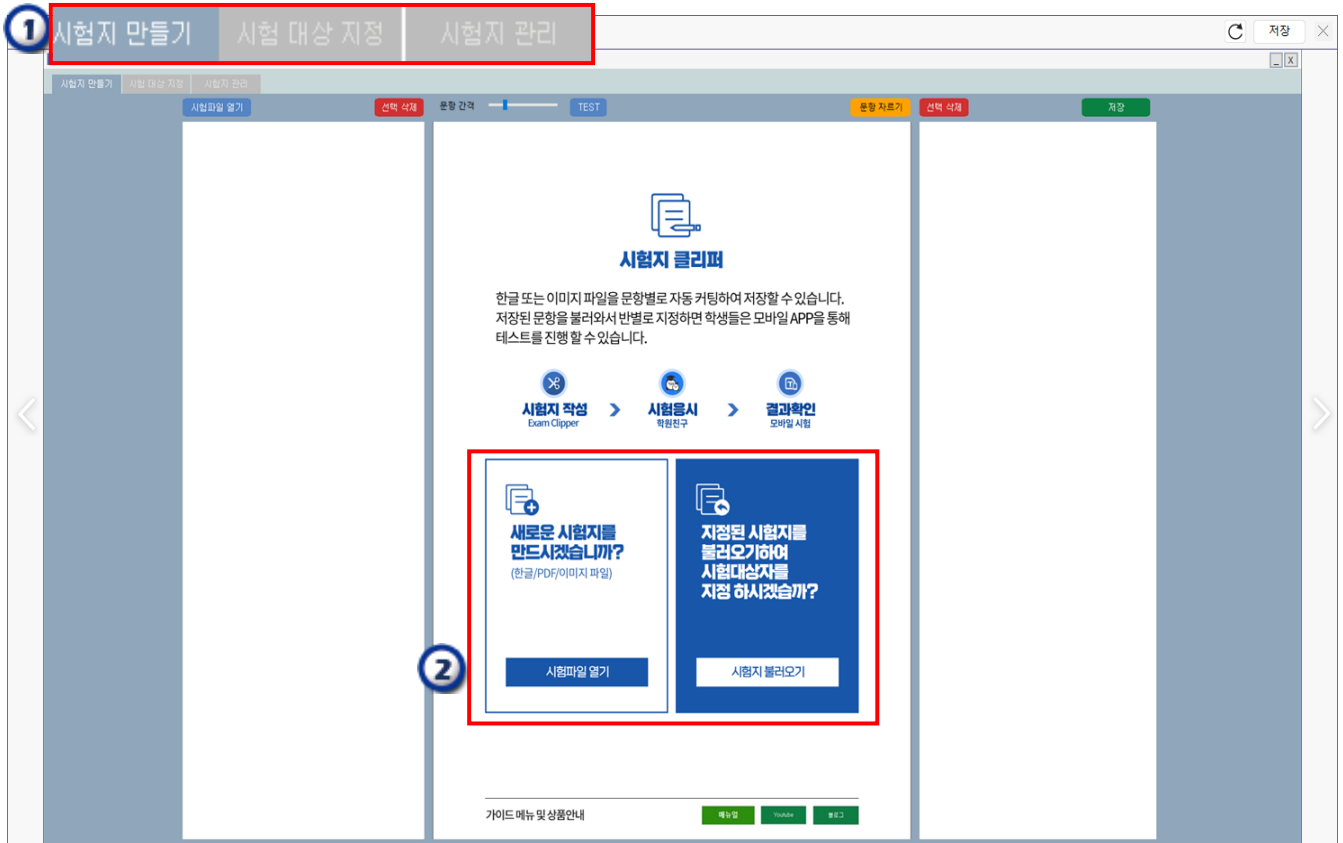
1
시험지 만들기 시험 대상 지정 시험지 관리

저장

시험지 만들기 시험 대상 지정 시험지 관리

시험파일 열기 선택 삭제 문항 간격 TEST 문항 자르기 선택 삭제 저장

시험지 클리퍼

한글 또는 이미지 파일을 문항별로 자동 커팅하여 저장할 수 있습니다. 저장된 문항을 불러와서 반별로 지정하면 학생들은 모바일 APP을 통해 테스트를 진행 할 수 있습니다.

시험지 작성
Exam Clipper

시험응시
학원친구

결과확인
모바일 시험

새로운 시험지를 만드시겠습니까?
(한글/PDF/이미지 파일)

2

시험파일 열기

지정된 시험지를 불러오기하여 시험대상자를 지정 하시겠습까?

시험지 불러오기

가이드 메뉴 및 상품안내

메뉴얼 Youtube 블로그